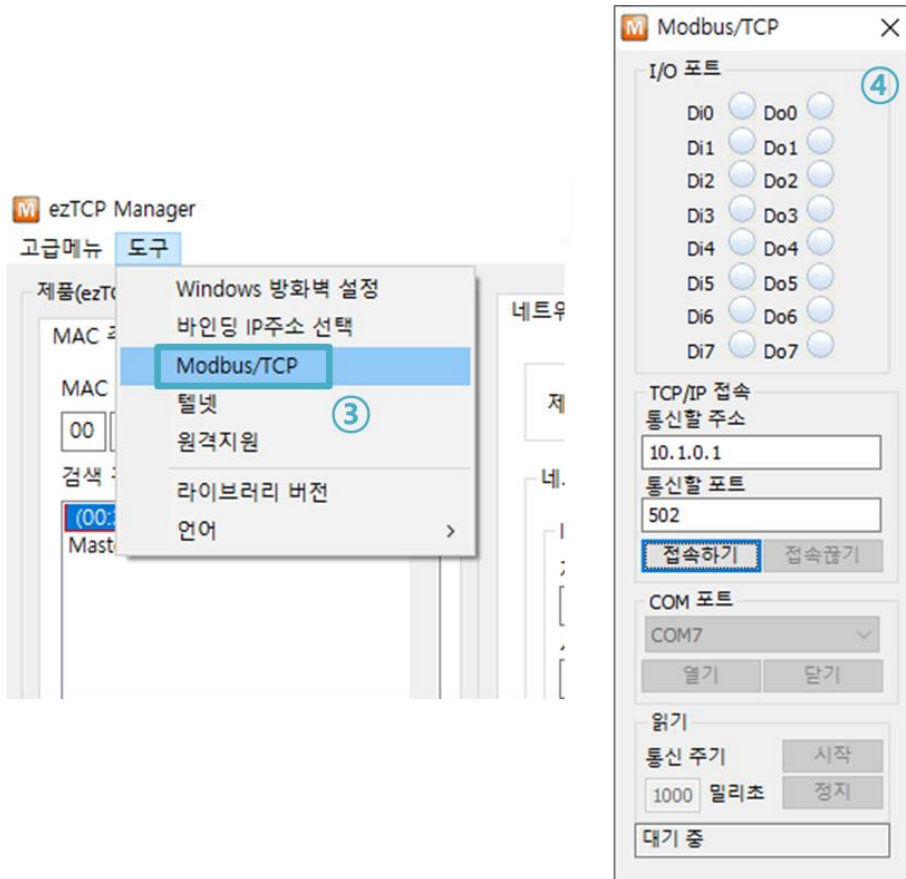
ezTCP Manager

고급메뉴 도구

제품(ezT

MAC

MAC

00

검색

(00:

Mast

Windows 방화벽 설정

바인딩 IP주소 선택

Modbus/TCP

텔넷

원격지원

라이브러리 버전

언어 >

③

네트워

제

네

Modbus/TCP

I/O 포트

④

Di0 Do0

Di1 Do1

Di2 Do2

Di3 Do3

Di4 Do4

Di5 Do5

Di6 Do6

Di7 Do7

TCP/IP 접속

통신할 주소

10.1.0.1

통신할 포트

502

접속하기 접속끊기

COM 포트

COM7

열기 닫기

읽기

통신 주기 시작

1000 밀리초 정지

대기 중